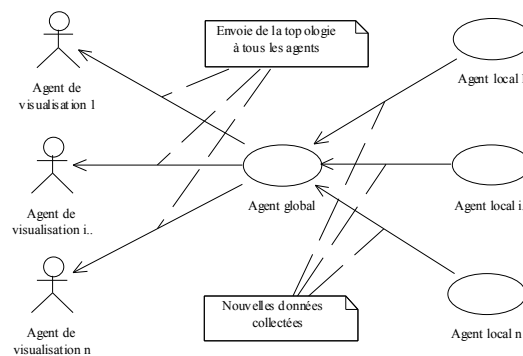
Envoie de la topologie à tous les agents

Agent de visualisation 1

Agent local 1

Agent de visualisation i..

Agent global

Agent local i

Agent de visualisation n

Nouvelles données collectées

Agent local n